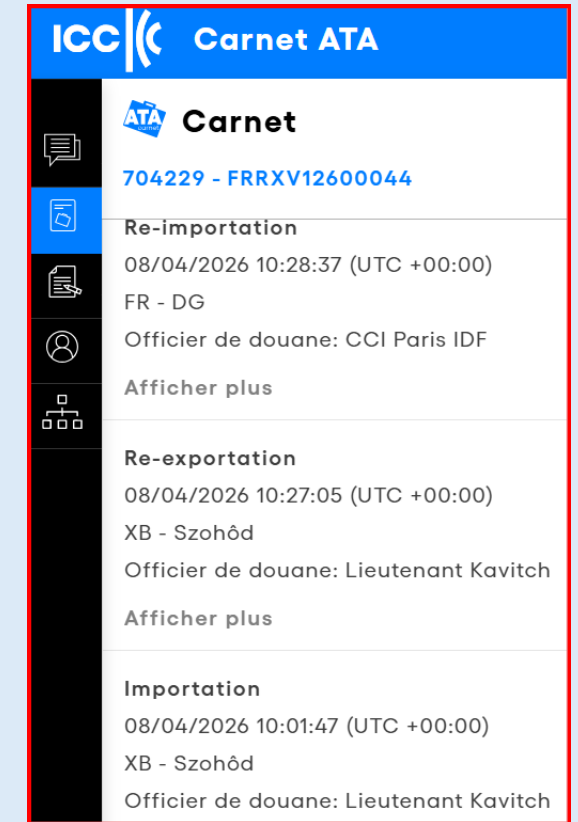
ICC Carnet ATA

ATA carnet

Carnet

704229 - FRRXV12600044

Re-importation
08/04/2026 10:28:37 (UTC +00:00)
FR - DG
Officier de douane: CCI Paris IDF

Afficher plus

Re-exportation
08/04/2026 10:27:05 (UTC +00:00)
XB - Szohôd
Officier de douane: Lieutenant Kavitch

Afficher plus

Importation
08/04/2026 10:01:47 (UTC +00:00)
XB - Szohôd
Officier de douane: Lieutenant Kavitch